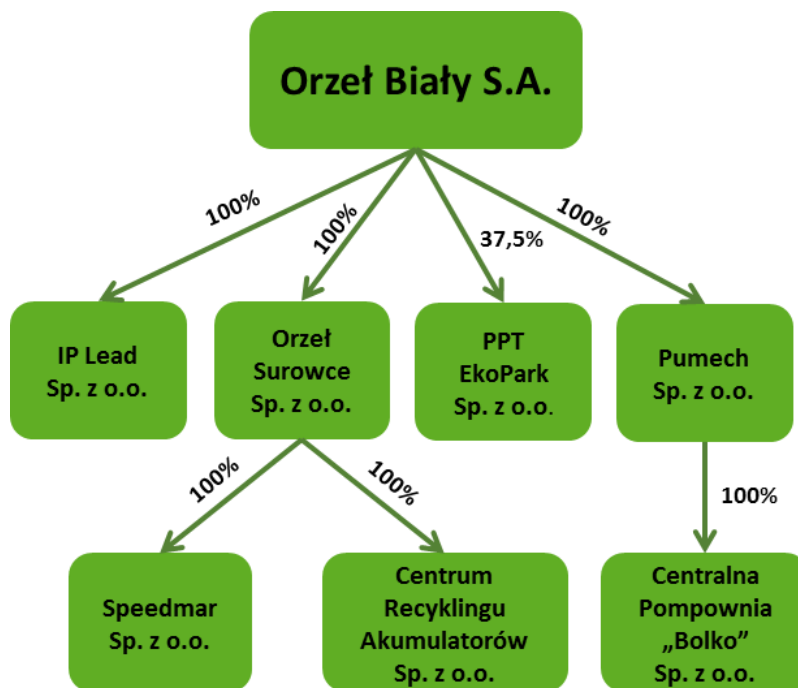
Orzeł Biały S.A.

100%

100%

37,5%

100%

IP Lead Sp. z o.o.

Orzeł Surowce Sp. z o.o.

PPT EkoPark Sp. z o.o.

Pumech Sp. z o.o.

100%

100%

100%

Speedmar Sp. z o.o.

Centrum Recyklingu Akumulatorów Sp. z o.o.

Centralna Pompownia „Bolko” Sp. z o.o.